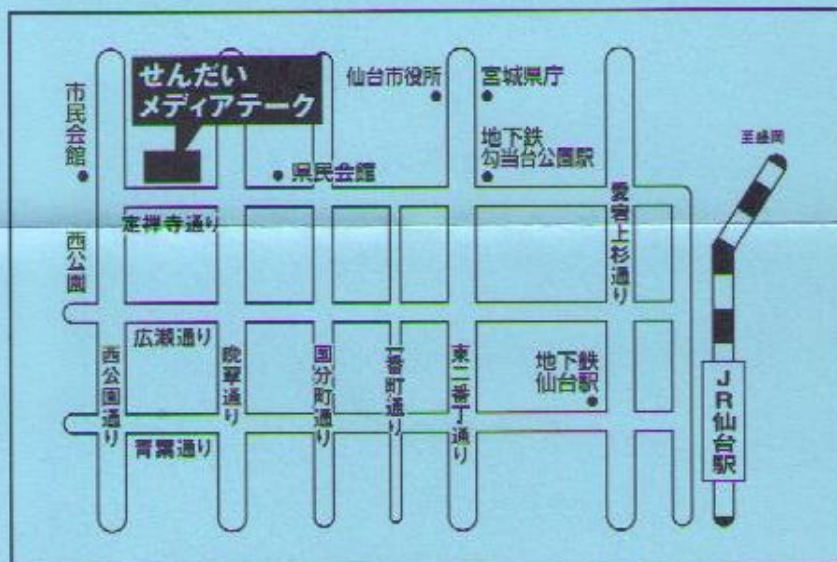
せんだい
メディアテーク

仙台市役所

宮城県庁

市民会館

県民会館

地下鉄
勾当台公園駅

至盛岡

定禅寺通り

愛宕上杉通り

西公園

広瀬通り

西公園通り

晩翠通り

国分町通り

一番町通り

東二番丁通り

地下鉄
仙台駅

JR仙台駅

青葉通り